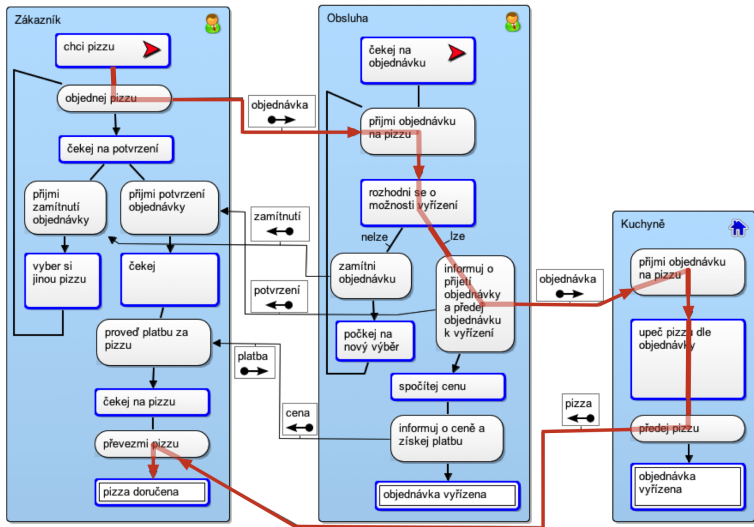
Zákazník

chci pizzu

objednej pizzu

čekej na potvrzení

přijmi zamítnutí objednávky

přijmi potvrzení objednávky

vyber si jinou pizzu

čekej

proveď platbu za pizzu

čekej na pizzu

převezmi pizzu

pizza doručena

objednávka

zamítnutí

potvrzení

platba

cena

Obsluha

čekej na objednávku

přijmi objednávku na pizzu

rozhodni se o možnosti vyřízení

nelze

lze

zamítni objednávku

informuj o přijetí objednávky a předej objednávku k vyřízení

počkej na nový výběr

spočítej cenu

informuj o ceně a získej platbu

objednávka vyřízena

objednávka

pizza

Kuchyně

přijmi objednávku na pizzu

upeč pizzu dle objednávky

předej pizzu

objednávka vyřízena